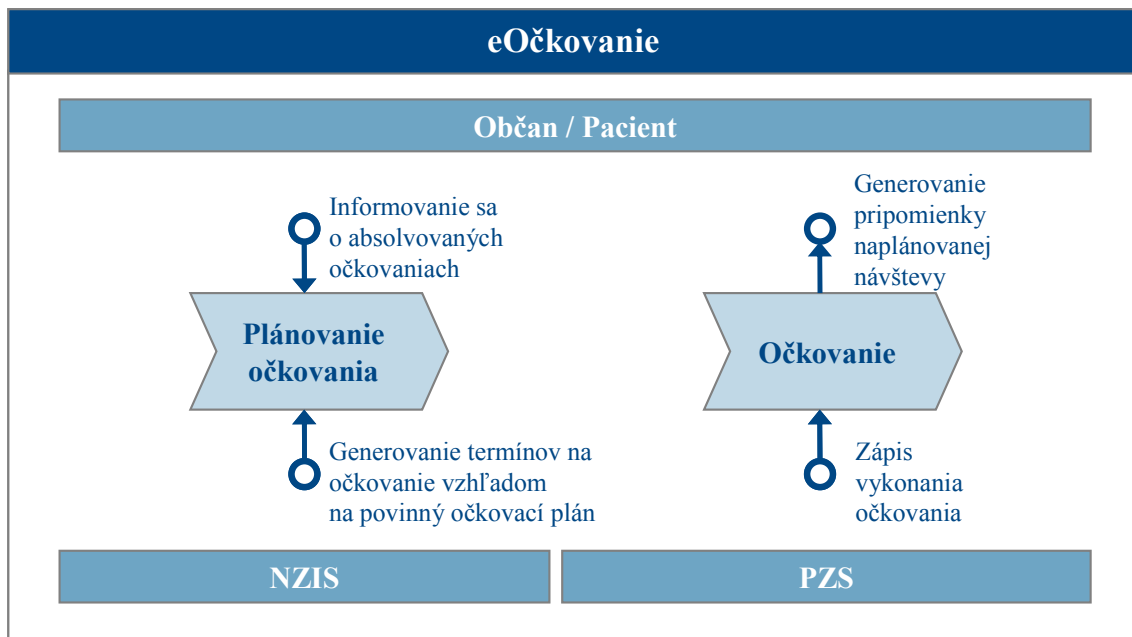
eOčkovanie

Občan / Pacient

Informovanie sa o absolvovaných očkovaniach

Plánovanie očkovania

Generovanie termínov na očkovanie vzhľadom na povinný očkovací plán

Generovanie pripomienky naplánovanej návštevy

Očkovanie

Zápis vykonania očkovania

NZIS

PZS